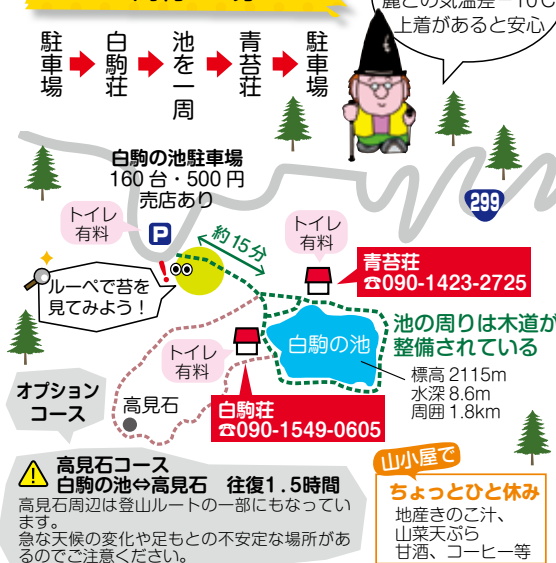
麓との気温差－10℃
上着があると安心

駐車場 ➡ 白駒荘 ➡ 池を一周 ➡ 青苔荘 ➡ 駐車場

白駒の池駐車場
160 台・500 円
売店あり

トイレ
有料

P

約 15 分

トイレ
有料

299

青苔荘
☎090-1423-2725

ルーペで苔を見てみよう！

池の周りは木道が整備されている

トイレ
有料

白駒の池

標高 2115m
水深 8.6m
周囲 1.8km

オプションコース

高見石

白駒荘
☎090-1549-0605

高見石コース
白駒の池⇔高見石　往復1.5時間
高見石周辺は登山ルートの一部にもなっています。
急な天候の変化や足もとの不安定な場所がありますのでご注意ください。

山小屋で
ちょっとひと休み
地産きのこ汁、
山菜天ぷら
甘酒、コーヒー等